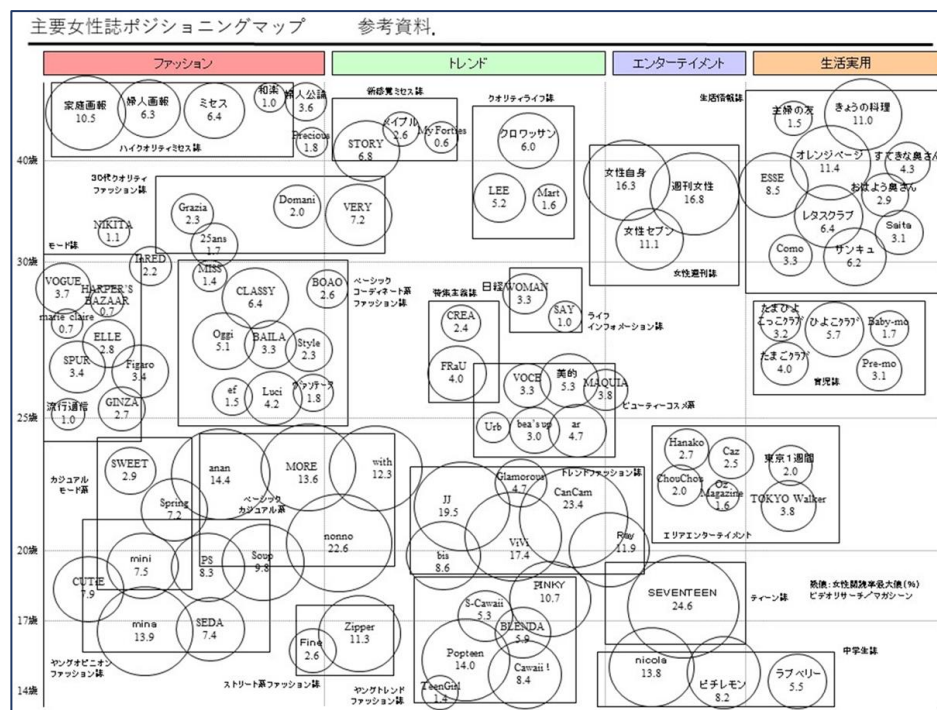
主要女性誌ポジショニングマップ　　参考資料.

ファッション
トレンド
エンターテイメント
生活実用

家庭画報
10.5
婦人画報
6.3
ミセス
6.4
和楽
1.0
婦人公論
3.6
Precious
1.8
ハイクオリティミセス誌

新感覚ミセス誌
STORY
6.8
メイプル
2.6
My Forties
0.6

クオリティライフ誌
クロワッサン
6.0
LEE
5.2
Mart
1.6

生活情報誌
主婦の友
1.5
きょうの料理
11.0
オレンジページ
11.4
すてきな奥さん
4.3
ESSE
8.5
おはよう奥さん
2.9
レタスクラブ
6.4
Saita
3.1
Como
3.3
サンキュ
6.2

女性自身
16.3
週刊女性
16.8
女性セブン
11.1
女性週刊誌

40歳
30代クオリティファッション誌
Grazia
2.3
Domani
2.0
VERY
7.2
25ans
1.7
NIKITA
1.1
モード誌
JARED
2.2
30歳
MISS
1.4
VOGUE
3.7
HARPER'S BAZAAR
0.7
marie claire
0.7
ELLE
2.8
SPUR
3.4
Figaro
3.4
流行通信
1.0
GINZA
2.7
25歳

CLASSY
6.4
BOAO
2.6
ベーシックコーディネート系ファッション誌
Oggi
5.1
BAILA
3.3
Style
2.3
ef
1.5
Luci
4.2
グラッチーズ
1.8

日経WOMAN
3.3
SAY
1.0
ライフインフォメーション誌
特集主義誌
CREA
2.4
FRaU
4.0
VOCE
3.3
美的
5.3
MAQUIA
3.8
ビューティーコスメ誌
Urb
bea's up
3.0
ar
4.7

たまひよこっこクラブ
3.2
ひよこクラブ
5.7
Baby-mo
1.7
たまごクラブ
4.0
Pre-mo
3.1
育児誌

Hanako
2.7
Caz
2.5
東京1週間
2.0
ChouChou
2.0
Oz Magazine
1.6
TOKYO Walker
3.8
エリアエンターテイメント

カジュアルモード系
SWEET
2.9
Spring
7.2
anan
14.4
MORE
13.6
with
12.3
ベーシックカジュアル系
nonno
22.6
20歳
mini
7.5
PS
8.3
Soup
9.8
CUTiE
7.9
mina
13.9
SEDA
7.4
17歳
ヤングオピニオンファッション誌
Fine
2.6
Zipper
11.3
ストリート系ファッション誌
14歳

トレンドファッション誌
Glamorous
4.7
JJ
19.5
CanCam
23.4
ViVi
17.4
Ray
11.9
bis
8.6
PINKY
10.7
S-Cawaii
5.3
BLENDA
5.9
Popteen
14.0
Cawaii!
8.4
TeenGirl
1.4
ヤングトレンドファッション誌

SEVENTEEN
24.6
ティーン誌
数値：女性誌購読率最大値(%)
ビデオリサーチ/マガシーン
中学生誌
nicola
13.8
ピチレモン
8.2
ラブベリー
5.5